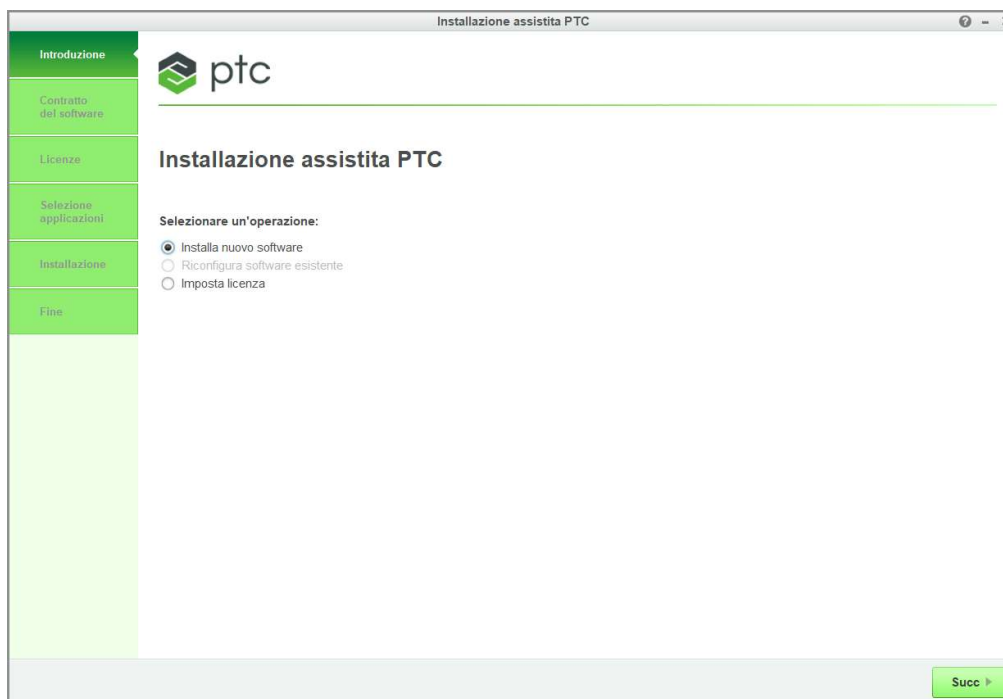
Installazione assistita PTC

Introduzione

Contratto del software

Licenze

Selezione applicazioni

Installazione

Fine

ptc

Installazione assistita PTC

Selezionare un'operazione:

Installa nuovo software

Riconfigura software esistente

Imposta licenza

Succ